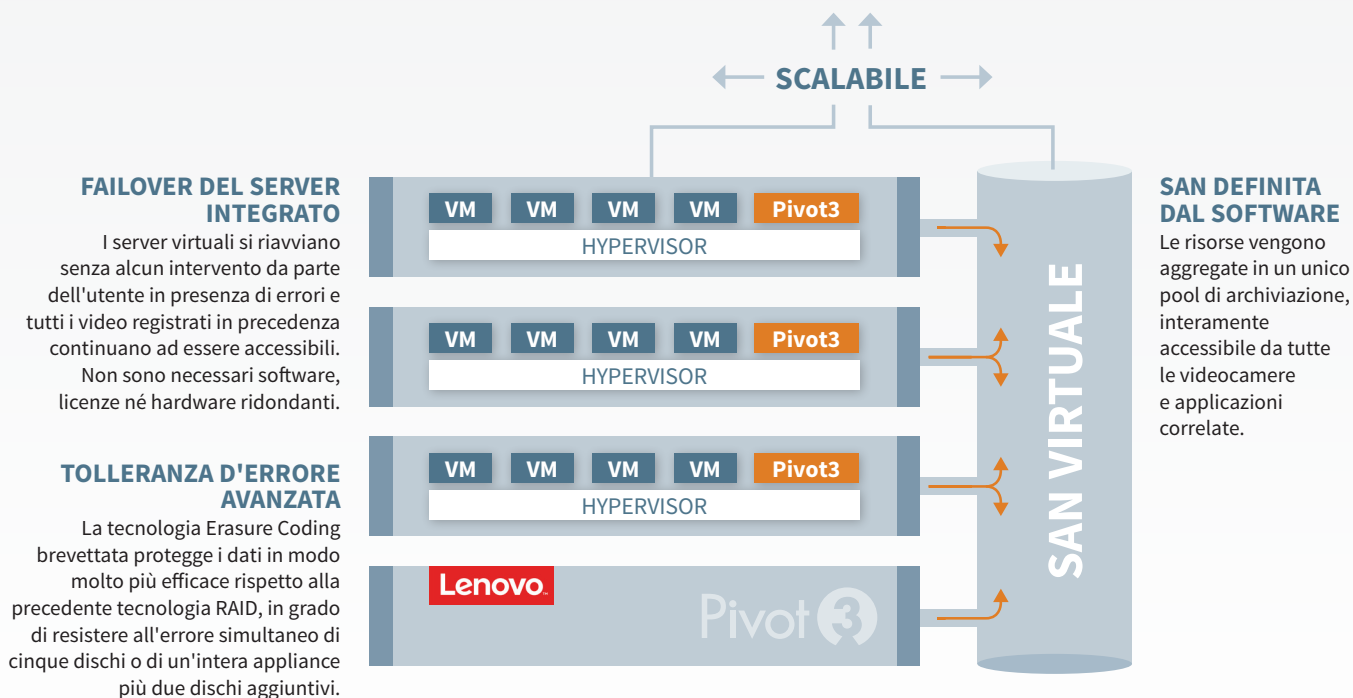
SCALABILE

FAILOVER DEL SERVER INTEGRATO
I server virtuali si riavviano senza alcun intervento da parte dell'utente in presenza di errori e tutti i video registrati in precedenza continuano ad essere accessibili. Non sono necessari software, licenze né hardware ridondanti.

TOLLERANZA D'ERRORE AVANZATA
La tecnologia Erasure Coding brevettata protegge i dati in modo molto più efficace rispetto alla precedente tecnologia RAID, in grado di resistere all'errore simultaneo di cinque dischi o di un'intera appliance più due dischi aggiuntivi.

VM VM VM VM Pivot3
HYPERVISOR

VM VM VM VM Pivot3
HYPERVISOR

VM VM VM VM Pivot3
HYPERVISOR

Lenovo
Pivot3

SAN VIRTUALE

SAN DEFINITA DAL SOFTWARE
Le risorse vengono aggregate in un unico pool di archiviazione, interamente accessibile da tutte le videocamere e applicazioni correlate.